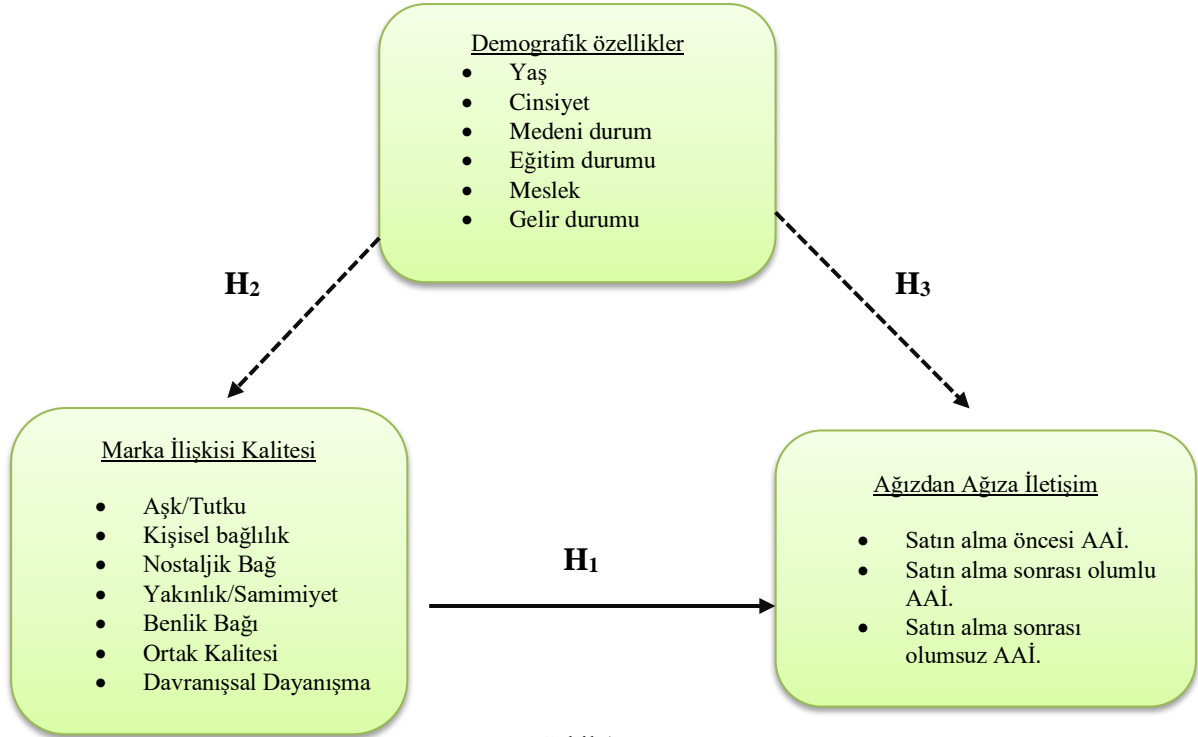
Demografik özellikler
- Yaş
- Cinsiyet
- Medeni durum
- Eğitim durumu
- Meslek
- Gelir durumu

$H_2$

$H_3$

Marka İlişkisi Kalitesi
- Aşk/Tutku
- Kişisel bağlılık
- Nostaljik Bağ
- Yakınlık/Samimiyet
- Benlik Bağı
- Ortak Kalitesi
- Davranışsal Dayanışma

$H_1$

Ağızdan Ağıza İletişim
- Satın alma öncesi AAİ.
- Satın alma sonrası olumlu AAİ.
- Satın alma sonrası olumsuz AAİ.